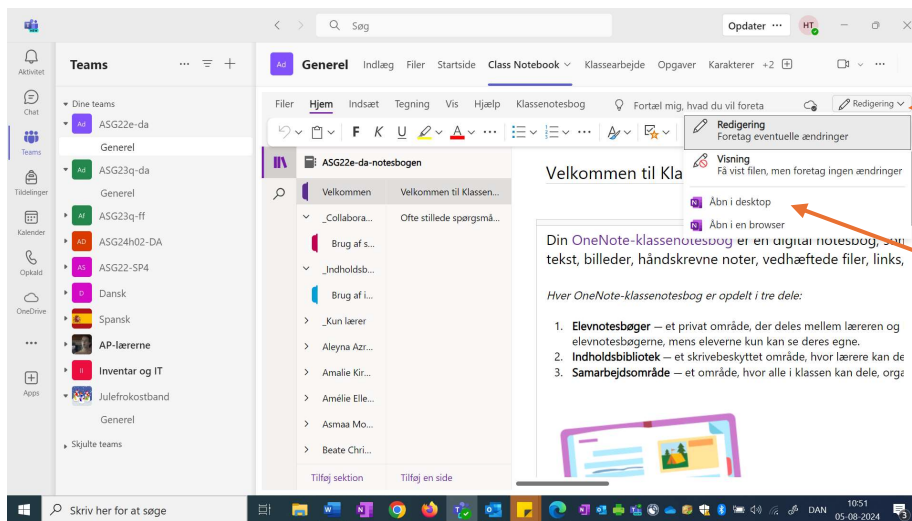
Søg
Opdater HT

Aktivitet
Chat
Teams
Tildelinger
Kalender
Opkald
OneDrive
...
Apps

Teams
Dine teams
Ad ASG22e-da
Generel
Ad ASG23q-da
Generel
Af ASG23q-ff
AD ASG24h02-DA
AS ASG22-SP4
D Dansk
Spansk
AP-lærerne
II Inventar og IT
Julefrokostband
Generel
Skjulte teams

Ad Generel Indlæg Filer Startside Class Notebook Klassearbejde Opgaver Karakterer +2

Filer Hjem Indsæt Tegning Vis Hjælp Klassenotesbog Fortæl mig, hvad du vil foreta Redigering

F K U

ASG22e-da-notesbogen
Velkommen Velkommen til Klassen...
_Collabora... Ofte stillede spørgsmå...
Brug af s...
_Indholdsb...
Brug af i...
_Kun lærer
Aleyna Azr...
Amalie Kir...
Amélie Elle...
Asmaa Mo...
Beate Chri...
Tilføj sektion Tilføj en side

Redigering
Foretag eventuelle ændringer
Visning
Få vist filen, men foretag ingen ændringer
Åbn i desktop
Åbn i en browser

Velkommen til Kla

Din OneNote-klassenotesbog er en digital notesbog, som tekst, billeder, håndskrevne noter, vedhæftede filer, links,

Hver OneNote-klassenotesbog er opdelt i tre dele:

1. Elevnotesbøger — et privat område, der deles mellem læreren og elevnotesbøgerne, mens eleverne kun kan se deres egne.
2. Indholdsbibliotek — et skrivebeskyttet område, hvor lærere kan de
3. Samarbejdsområde — et område, hvor alle i klassen kan dele, orga

Skriv her for at søge
DAN 10:51 05-08-2024